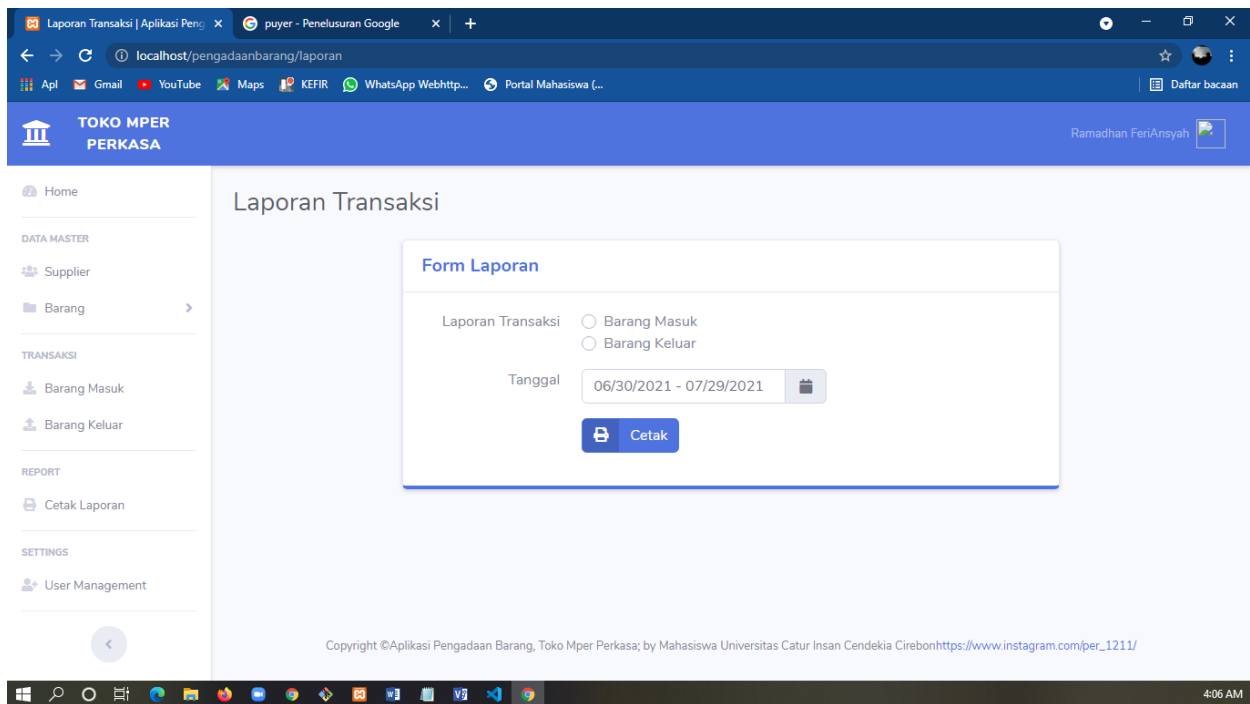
Laporan Transaksi | Aplikasi Peng ×
puyer - Penelusuran Google ×
+

localhost/pengadaanbarang/laporan

Apl  Gmail  YouTube  Maps  KEFIR  WhatsApp Webhttp...  Portal Mahasiswa (...
Daftar bacaan

TOKO MPER PERKASA

Ramadhan FeriAnsyah

Home

DATA MASTER

Supplier

Barang

TRANSAKSI

Barang Masuk

Barang Keluar

REPORT

Cetak Laporan

SETTINGS

User Management

Laporan Transaksi

Form Laporan

Laporan Transaksi
Barang Masuk
Barang Keluar

Tanggal
06/30/2021 - 07/29/2021

Cetak

Copyright ©Aplikasi Pengadaan Barang, Toko Mper Perkasa; by Mahasiswa Universitas Catur Insan Cendekia Cirebonhttps://www.instagram.com/per_1211/

4:06 AM